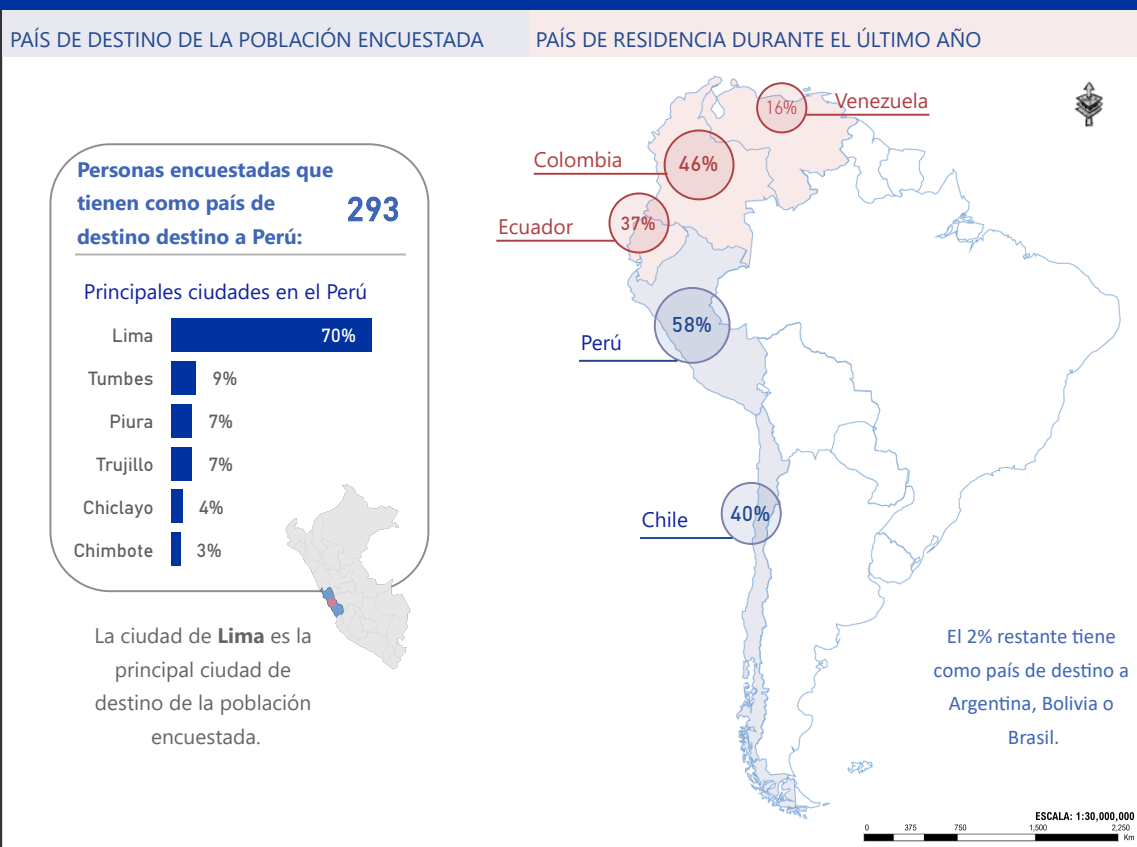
PAÍS DE DESTINO DE LA POBLACIÓN ENCUESTADA

PAÍS DE RESIDENCIA DURANTE EL ÚLTIMO AÑO

Personas encuestadas que tienen como país de destino destino a Perú:

293

Principales ciudades en el Perú

| Ciudad | % |
|---|---|
| Lima | 70% |
| Tumbes | 9% |
| Piura | 7% |
| Trujillo | 7% |
| Chiclayo | 4% |
| Chimbote | 3% |

La ciudad de **Lima** es la principal ciudad de destino de la población encuestada.

16% Venezuela

Colombia 46%

Ecuador 37%

58% Perú

Chile 40%

El 2% restante tiene como país de destino a Argentina, Bolivia o Brasil.

ESCALA: 1:30,000,000

0 375 750 1,500 2,250 Km